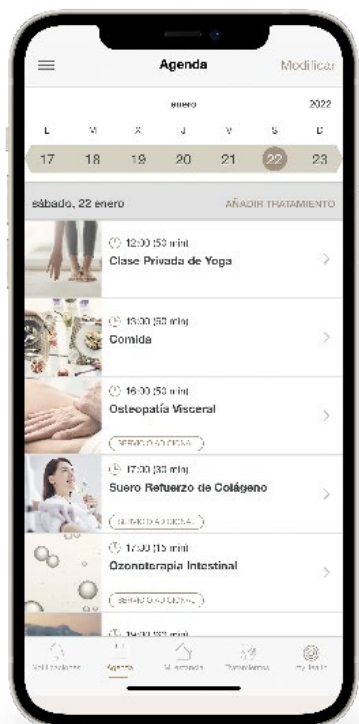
Agenda

Modificar

enero

2022

| L | M | X | J | V | S | D |
|---|---|---|---|---|---|---|
| 17 | 18 | 19 | 20 | 21 | 22 | 23 |

sábado, 22 enero

AÑADIR TRATAMIENTO

12:00 (50 min)
Clase Privada de Yoga

13:00 (50 min)
Comida

16:00 (50 min)
Osteopatía Visceral
SERVICIO ADICIONAL

17:00 (30 min)
Suero Refuerzo de Colágeno
SERVICIO ADICIONAL

17:30 (15 min)
Ozonoterapia Intestinal
SERVICIO ADICIONAL

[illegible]

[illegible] Agenda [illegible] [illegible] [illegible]